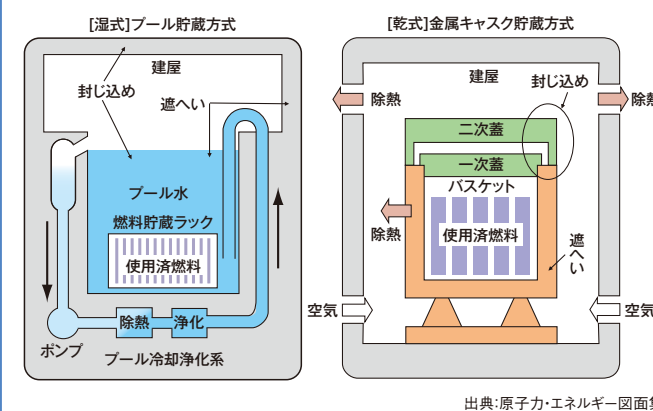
[湿式]プール貯蔵方式

建屋
封じ込め
遮へい
プール水
燃料貯蔵ラック
使用済燃料
除熱
浄化
ポンプ
プール冷却浄化系

[乾式]金属キャスク貯蔵方式

建屋
封じ込め
除熱
除熱
二次蓋
一次蓋
バスケット
除熱
使用済燃料
遮へい
空気
空気

出典:原子力・エネルギー図面集